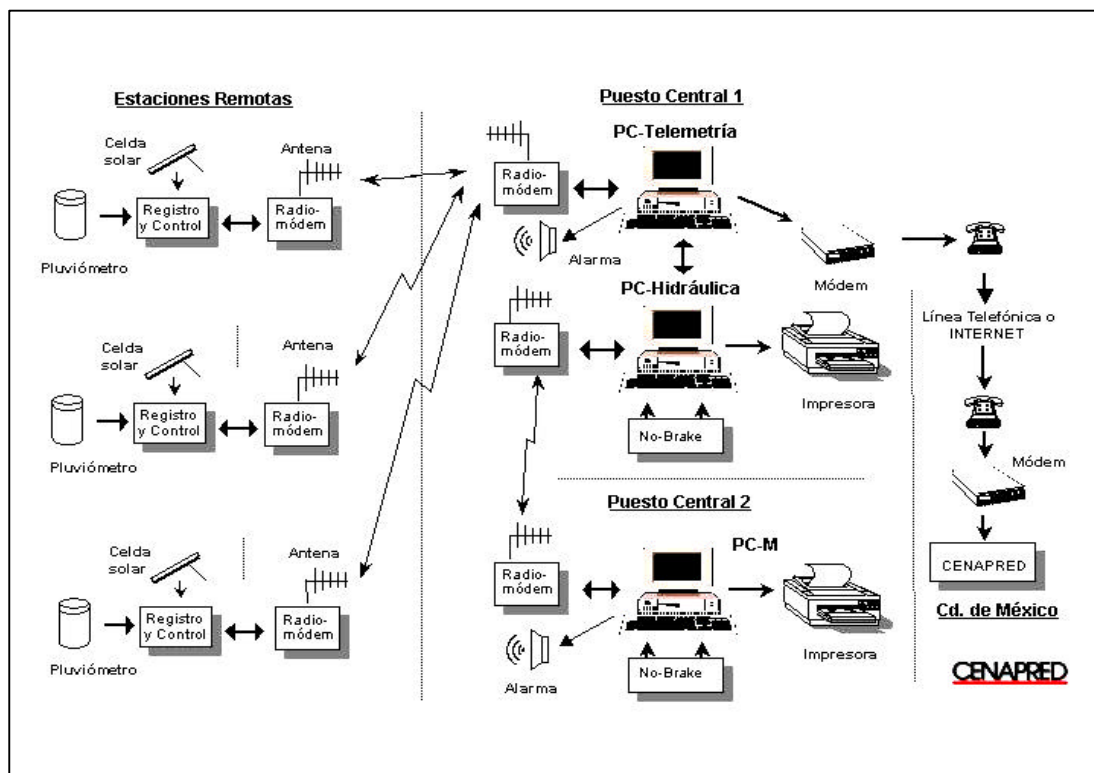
Estaciones Remotas

Celda solar

Antena

Pluviómetro

Registro y Control

Radio-módem

Celda solar

Antena

Pluviómetro

Registro y Control

Radio-módem

Celda solar

Antena

Pluviómetro

Registro y Control

Radio-módem

Puesto Central 1

PC-Telemetría

Radio-módem

Alarma

Módem

PC-Hidráulica

Radio-módem

Impresora

No-Brake

Puesto Central 2

PC-M

Radio-módem

Alarma

Impresora

No-Brake

Línea Telefónica o INTERNET

Módem

CENAPRED

Cd. de México

CENAPRED